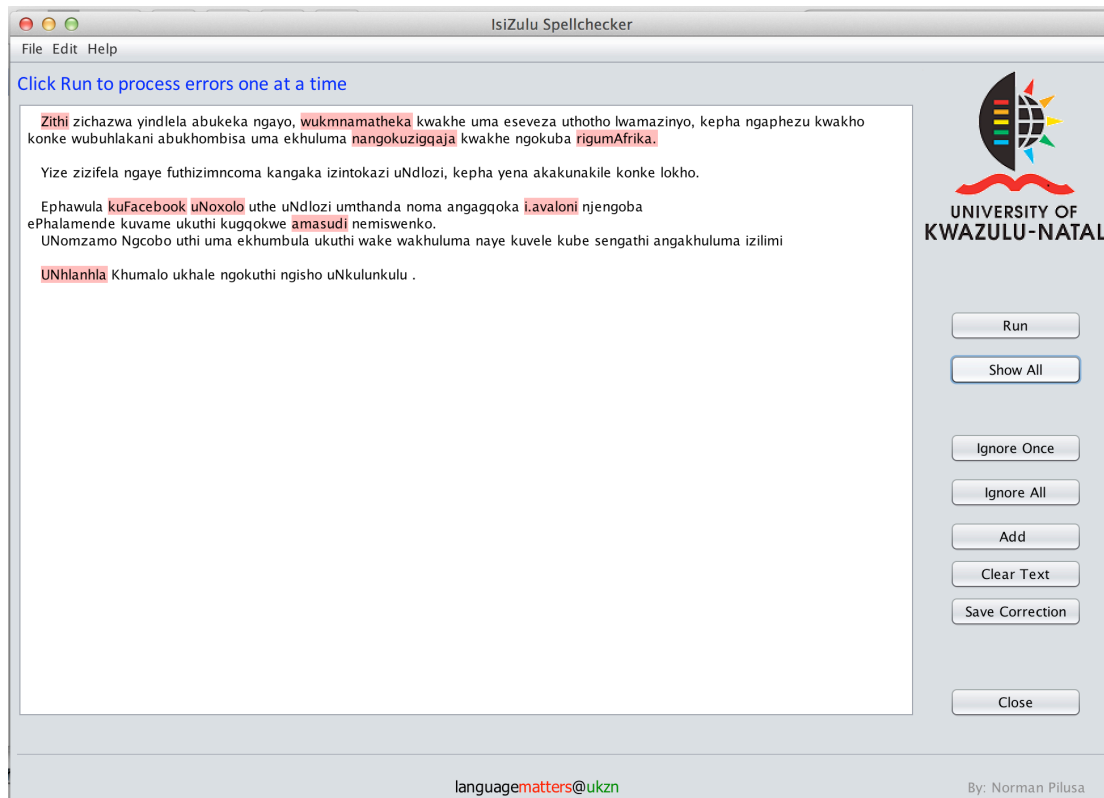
IsiZulu Spellchecker

File Edit Help

Click Run to process errors one at a time

Zithi zichazwa yindlela abukeka ngayo, wukmnamatheka kwakhe uma eseveza uthotho lwamazinyo, kepha ngaphezu kwakho konke wubuhlakani abukhombisa uma ekhuluma nangokuzigqaja kwakhe ngokuba rigumAfrika.

Yize zizifela ngaye futhizimncoma kangaka izintokazi uNdlozi, kepha yena akakunakile konke lokho.

Ephawula kuFacebook uNoxolo uthe uNdlozi umthanda noma angagqoka i.avaloni njengoba ePhalamende kuvame ukuthi kugqokwe amasudi nemiswenko.
UNomzamo Ngcobo uthi uma ekhumbula ukuthi wake wakhuluma naye kuvele kube sengathi angakhuluma izilimi

UNhlanhla Khumalo ukhale ngokuthi ngisho uNkulunkulu .

UNIVERSITY OF
KWAZULU-NATAL

Run

Show All

Ignore Once

Ignore All

Add

Clear Text

Save Correction

Close

languagematters@ukzn

By: Norman Pilusa